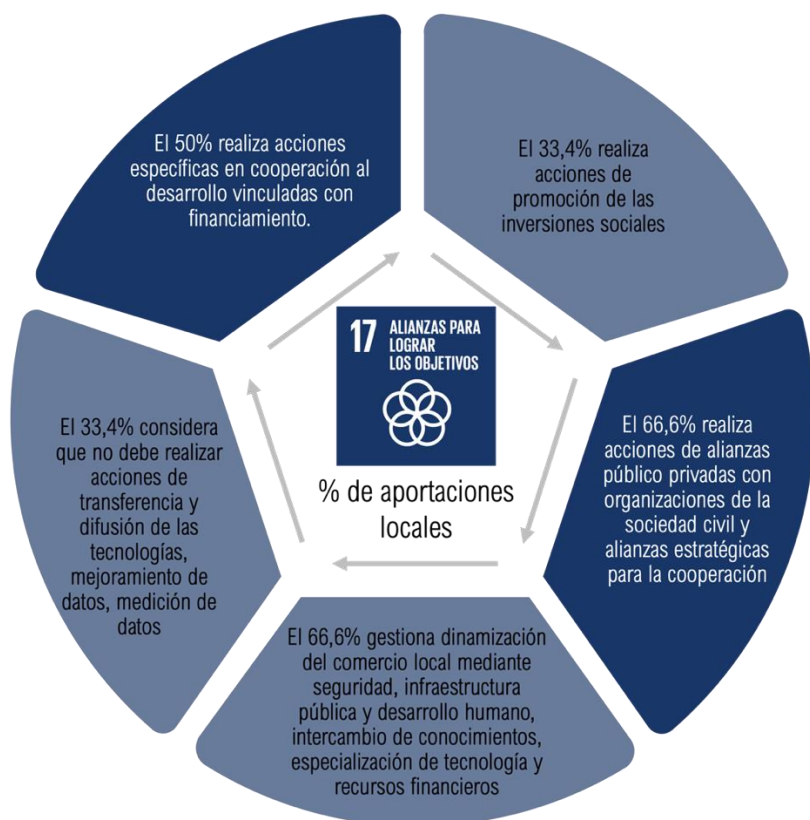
El 50% realiza acciones específicas en cooperación al desarrollo vinculadas con financiamiento.

El 33,4% realiza acciones de promoción de las inversiones sociales

17 ALIANZAS PARA LOGRAR LOS OBJETIVOS

% de aportaciones locales

El 66,6% realiza acciones de alianzas público privadas con organizaciones de la sociedad civil y alianzas estratégicas para la cooperación

El 66,6% gestiona dinamización del comercio local mediante seguridad, infraestructura pública y desarrollo humano, intercambio de conocimientos, especialización de tecnología y recursos financieros

El 33,4% considera que no debe realizar acciones de transferencia y difusión de las tecnologías, mejoramiento de datos, medición de datos